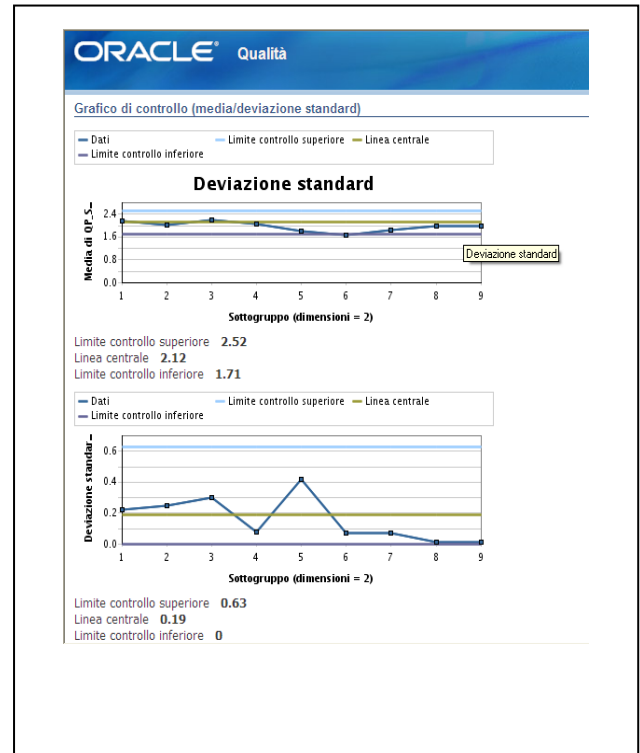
ORACLE Qualità

Grafico di controllo (media/deviazione standard)

Dati
Limite controllo superiore
Linea centrale
Limite controllo inferiore

Deviazione standard

Media di QP_S_

2.4
1.6
0.8
0.0

1 2 3 4 5 6 7 8 9

Deviazione standard

Sottogruppo (dimensioni = 2)

Limite controllo superiore 2.52
Linea centrale 2.12
Limite controllo inferiore 1.71

Dati
Limite controllo superiore
Linea centrale
Limite controllo inferiore

Deviazione standar_

0.6
0.4
0.2
0.0

1 2 3 4 5 6 7 8 9

Sottogruppo (dimensioni = 2)

Limite controllo superiore 0.63
Linea centrale 0.19
Limite controllo inferiore 0